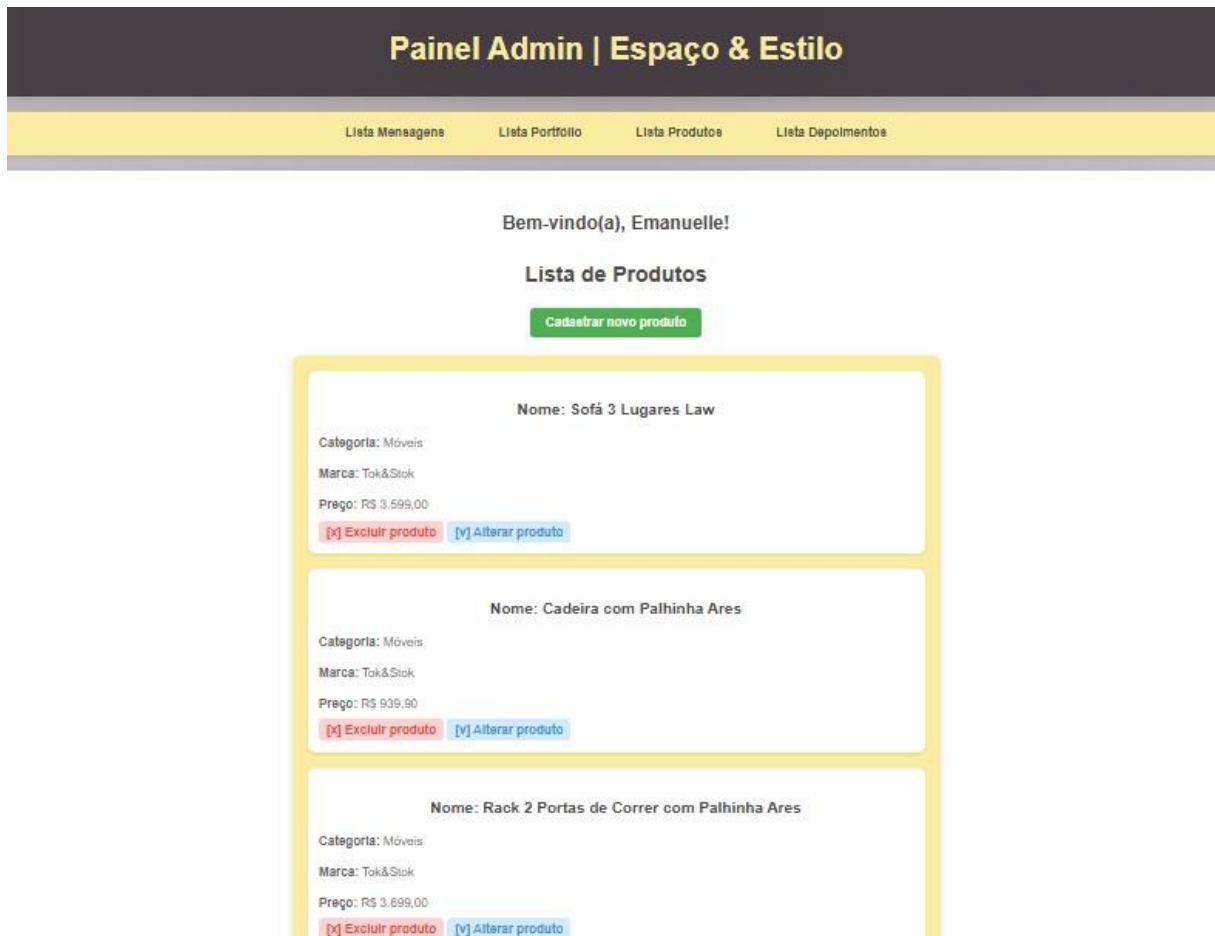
Painel Admin | Espaço & Estilo

Lista Mensagens Lista Portfolio Lista Produtos Lista Depoimentos

Bem-vindo(a), Emanuelle!

Lista de Produtos

Cadastrar novo produto

Nome: Sofá 3 Lugares Law

Categoria: Móveis

Marca: Tok&Stok

Preço: R$ 3.599,00

[x] Excluir produto [v] Alterar produto

Nome: Cadeira com Palhinha Ares

Categoria: Móveis

Marca: Tok&Stok

Preço: R$ 939,90

[x] Excluir produto [v] Alterar produto

Nome: Rack 2 Portas de Correr com Palhinha Ares

Categoria: Móveis

Marca: Tok&Stok

Preço: R$ 3.699,00

[x] Excluir produto [v] Alterar produto